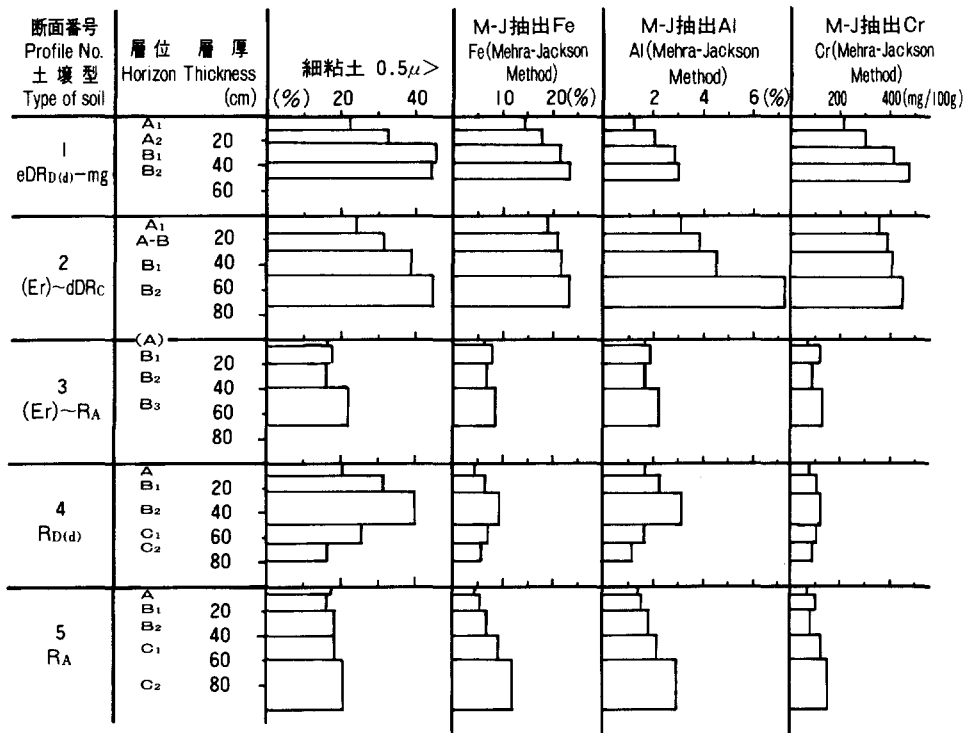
| 断面番号 Profile No. 土壌型 Type of soil | 層位 Horizon | 層厚 Thickness (cm) | 細粘土 0.5$\mu$> (%) 20 40 | M-J抽出Fe Fe(Mehra-Jackson Method) 10 20(%) | M-J抽出Al Al(Mehra-Jackson Method) 2 4 6(%) | M-J抽出Cr Cr(Mehra-Jackson Method) 200 400(mg/100g) |
|---|---|---|---|---|---|---|
| 1 eDR$_{D(d)}$−mg | A$_1$ A$_2$ B$_1$ B$_2$ | 20 40 60 | | | | |
| 2 (Er)~dDR$_C$ | A$_1$ A-B B$_1$ B$_2$ | 20 40 60 80 | | | | |
| 3 (Er)~R$_A$ | (A) B$_1$ B$_2$ B$_3$ | 20 40 60 80 | | | | |
| 4 R$_{D(d)}$ | A B$_1$ B$_2$ C$_1$ C$_2$ | 20 40 60 80 | | | | |
| 5 R$_A$ | A B$_1$ B$_2$ C$_1$ C$_2$ | 20 40 60 80 | | | | |